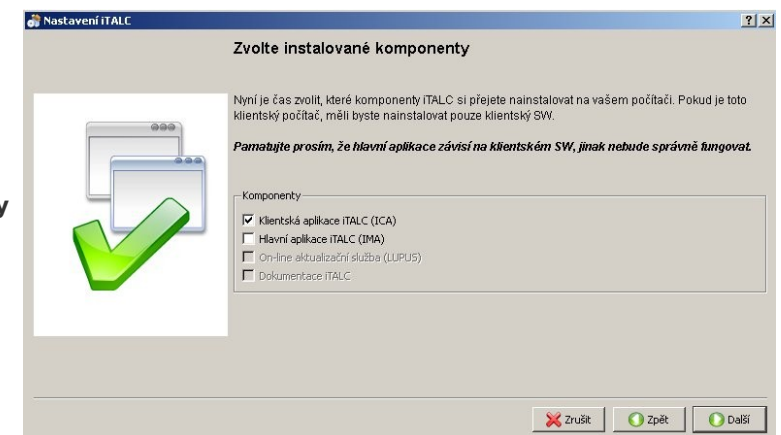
Nastavení iTALC

?

x

Zvolte instalované komponenty

Nyní je čas zvolit, které komponenty iTALC si přejete nainstalovat na vašem počítači. Pokud je toto klientský počítač, měli byste nainstalovat pouze klientský SW.

Pamatujte prosím, že hlavní aplikace závisí na klientském SW, jinak nebude správně fungovat.

Komponenty

☑ Klientská aplikace iTALC (ICA)

☐ Hlavní aplikace iTALC (IMA)

☐ On-line aktualizační služba (LUPUS)

☐ Dokumentace iTALC

y

Zrušit

Zpět

Další